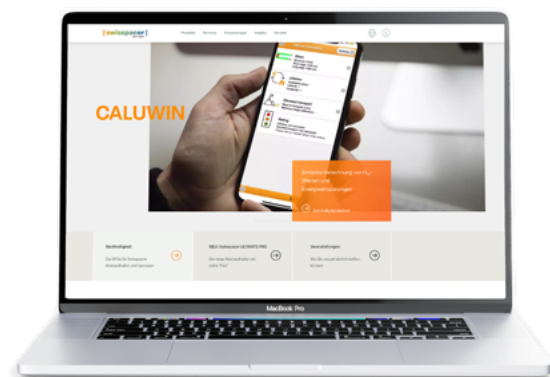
swisspacer

Produkte Service Anwendungen Ratgeber Kontakt

CALUWIN

Einfache Berechnung von $Ψ_g$-Werten und Energieeinsparungen

Zur Industrieseite

Nachhaltigkeit

NEU: Swisspacer ULTIMATE PRO

Veranstaltungen

MacBook Pro